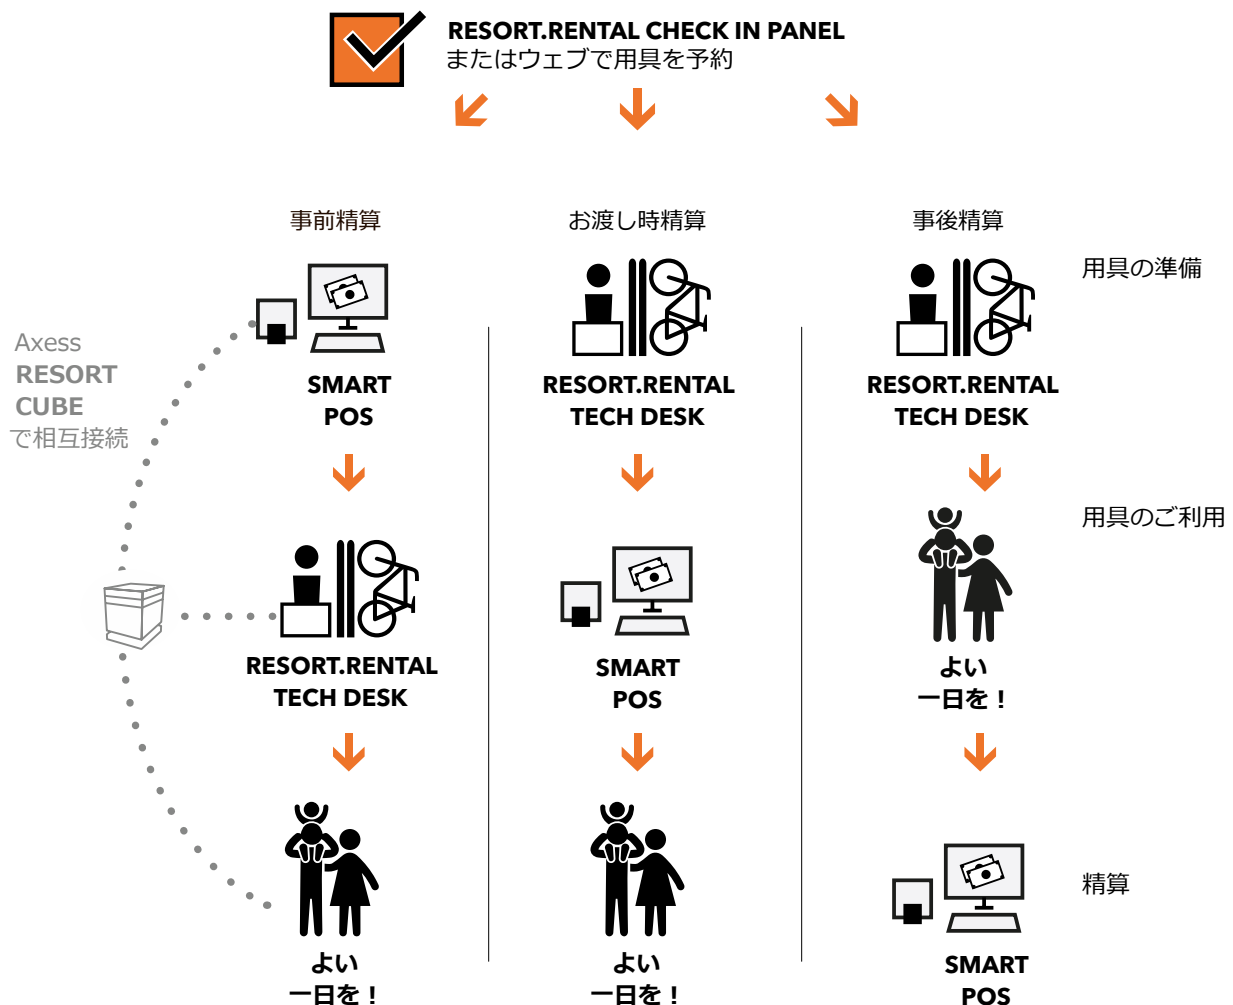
RESORT.RENTAL CHECK IN PANEL
またはウェブで用具を予約

事前精算

お渡し時精算

事後精算

用具の準備

Axess
RESORT
CUBE
で相互接続

SMART
POS

RESORT.RENTAL
TECH DESK

RESORT.RENTAL
TECH DESK

用具のご利用

RESORT.RENTAL
TECH DESK

SMART
POS

よい
一日を！

よい
一日を！

よい
一日を！

精算

SMART
POS